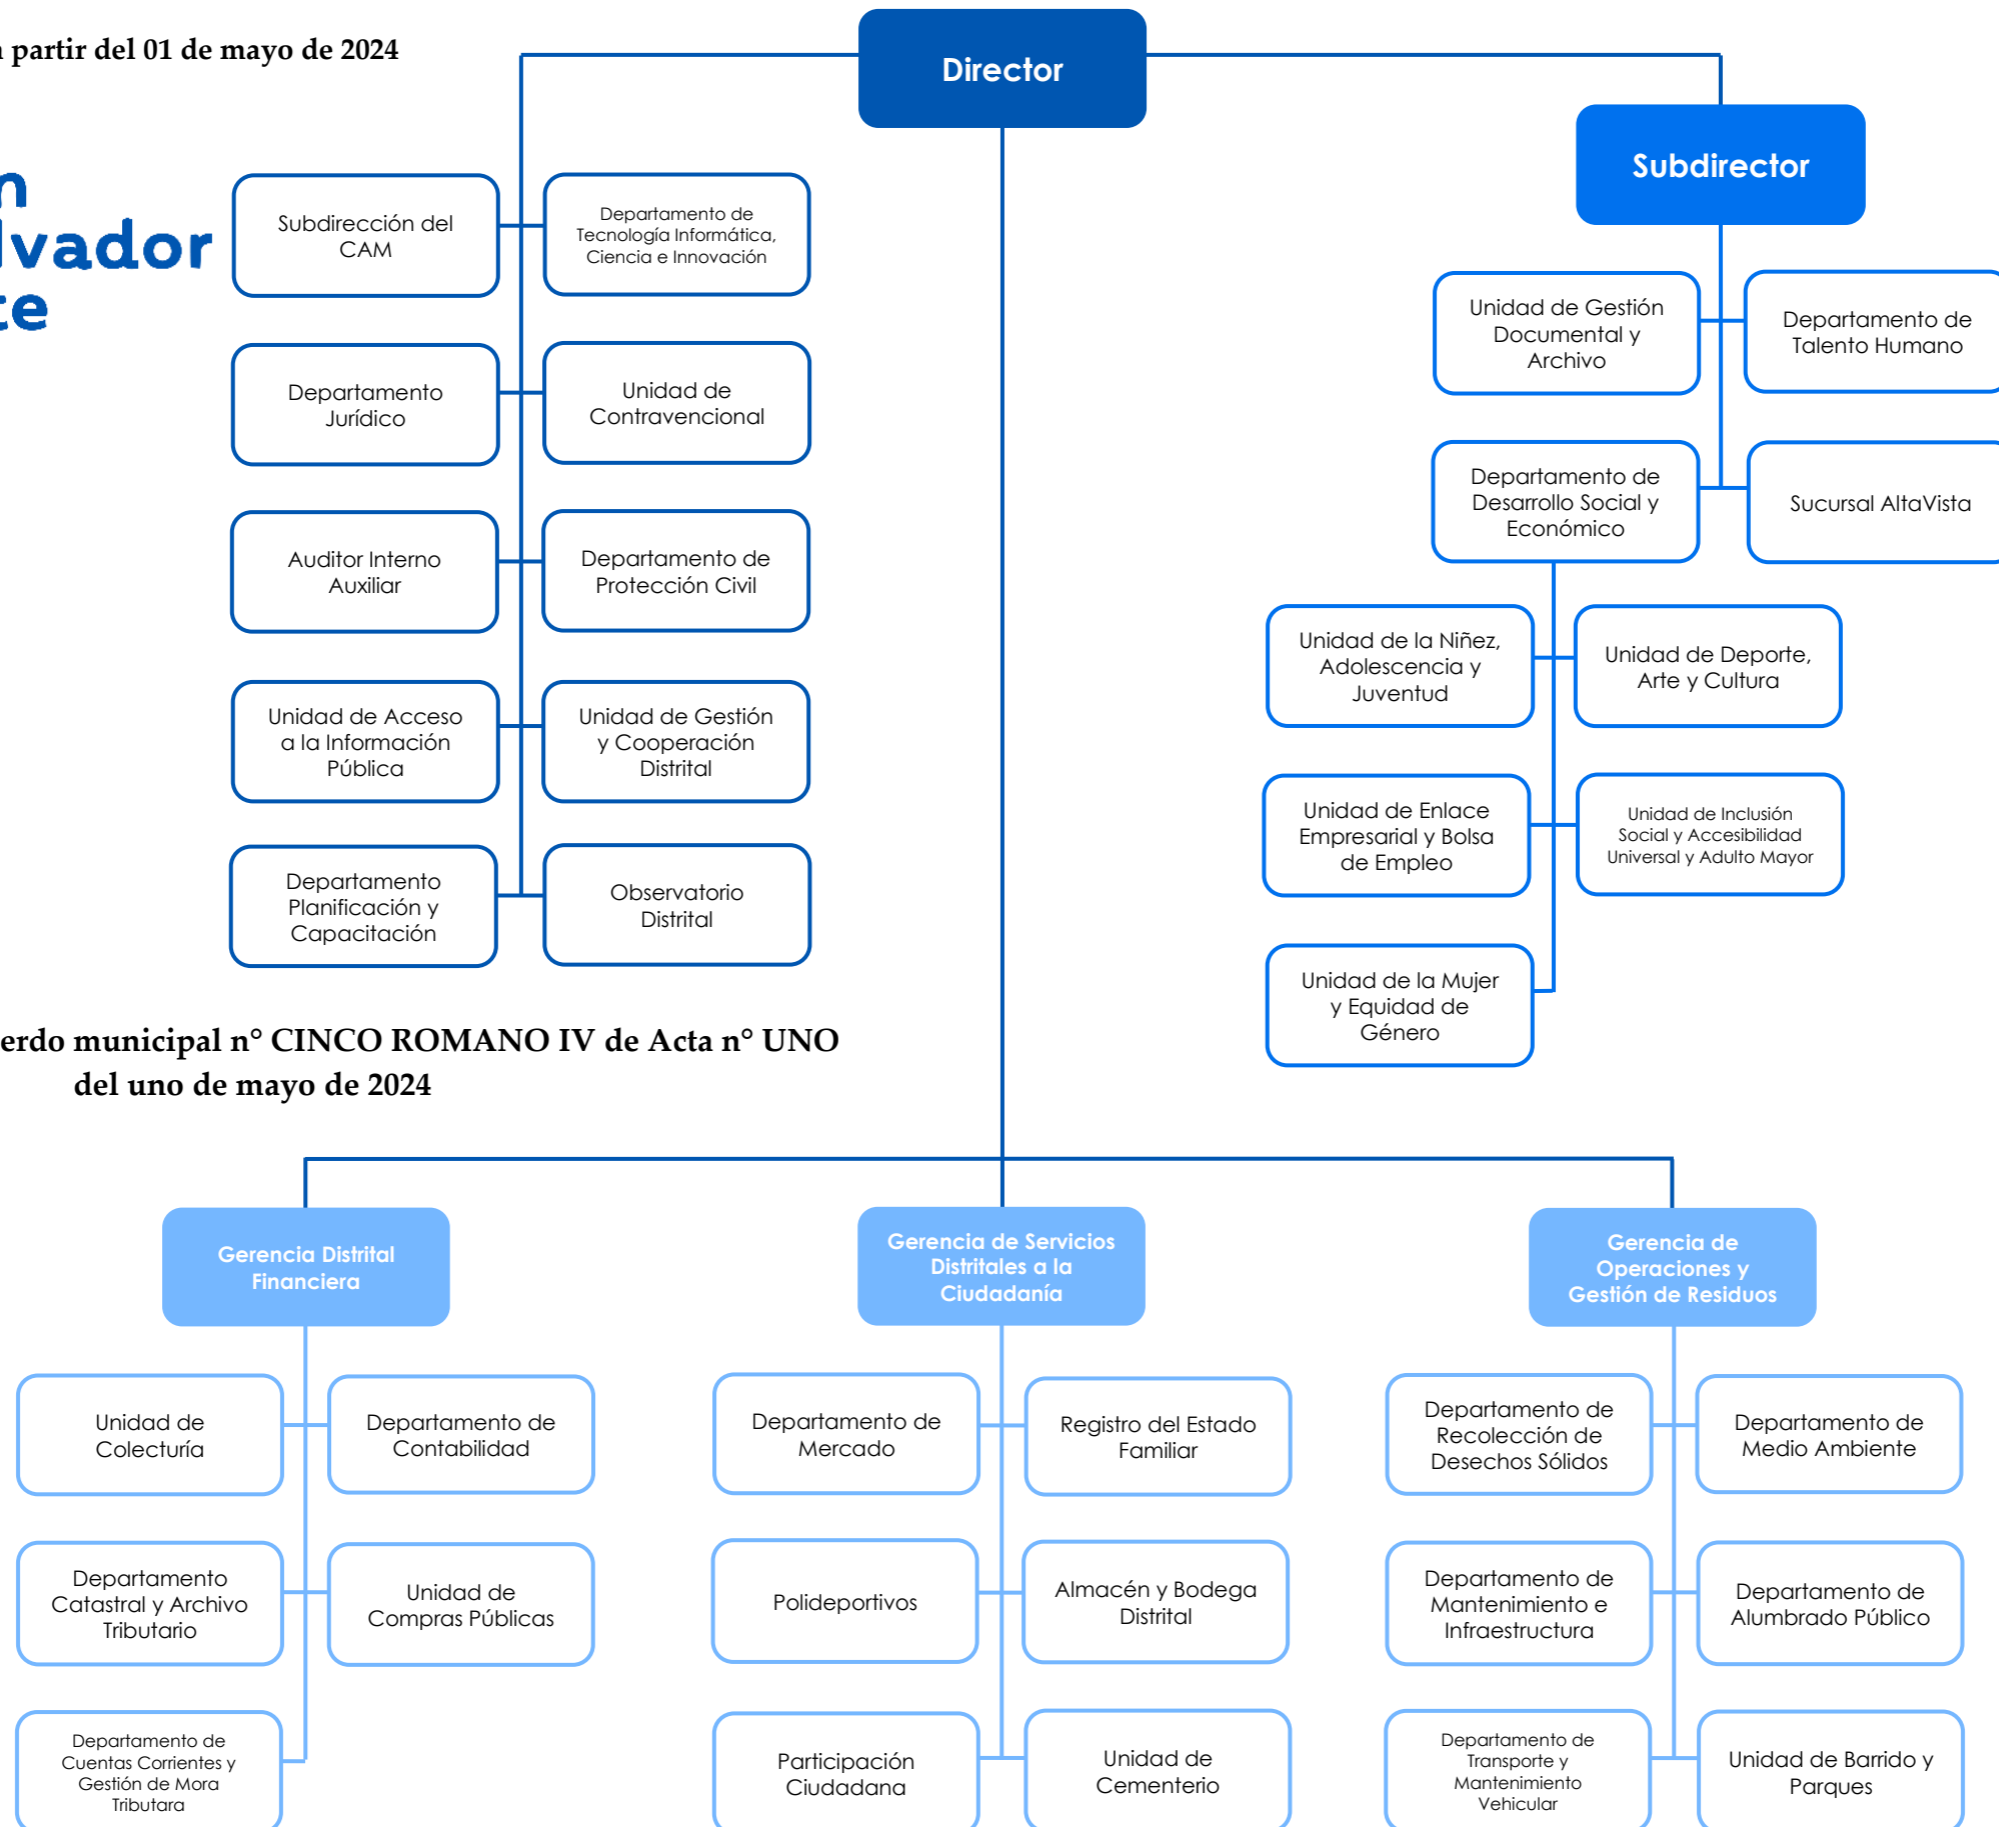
a partir del 01 de mayo de 2024

n
lvador
te

Director

Subdirector

Subdirección del CAM

Departamento de Tecnología Informática, Ciencia e Innovación

Departamento Jurídico

Unidad de Contravencional

Auditor Interno Auxiliar

Departamento de Protección Civil

Unidad de Acceso a la Información Pública

Unidad de Gestión y Cooperación Distrital

Departamento Planificación y Capacitación

Observatorio Distrital

Unidad de Gestión Documental y Archivo

Departamento de Talento Humano

Departamento de Desarrollo Social y Económico

Sucursal AltaVista

Unidad de la Niñez, Adolescencia y Juventud

Unidad de Deporte, Arte y Cultura

Unidad de Enlace Empresarial y Bolsa de Empleo

Unidad de Inclusión Social y Accesibilidad Universal y Adulto Mayor

Unidad de la Mujer y Equidad de Género

erdo municipal n° CINCO ROMANO IV de Acta n° UNO del uno de mayo de 2024

Gerencia Distrital Financiera

Gerencia de Servicios Distritales a la Ciudadanía

Gerencia de Operaciones y Gestión de Residuos

Unidad de Colecturía

Departamento de Contabilidad

Departamento Catastral y Archivo Tributario

Unidad de Compras Públicas

Departamento de Cuentas Corrientes y Gestión de Mora Tributara

Departamento de Mercado

Registro del Estado Familiar

Polideportivos

Almacén y Bodega Distrital

Participación Ciudadana

Unidad de Cementerio

Departamento de Recolección de Desechos Sólidos

Departamento de Medio Ambiente

Departamento de Mantenimiento e Infraestructura

Departamento de Alumbrado Público

Departamento de Transporte y Mantenimiento Vehicular

Unidad de Barrido y Parques